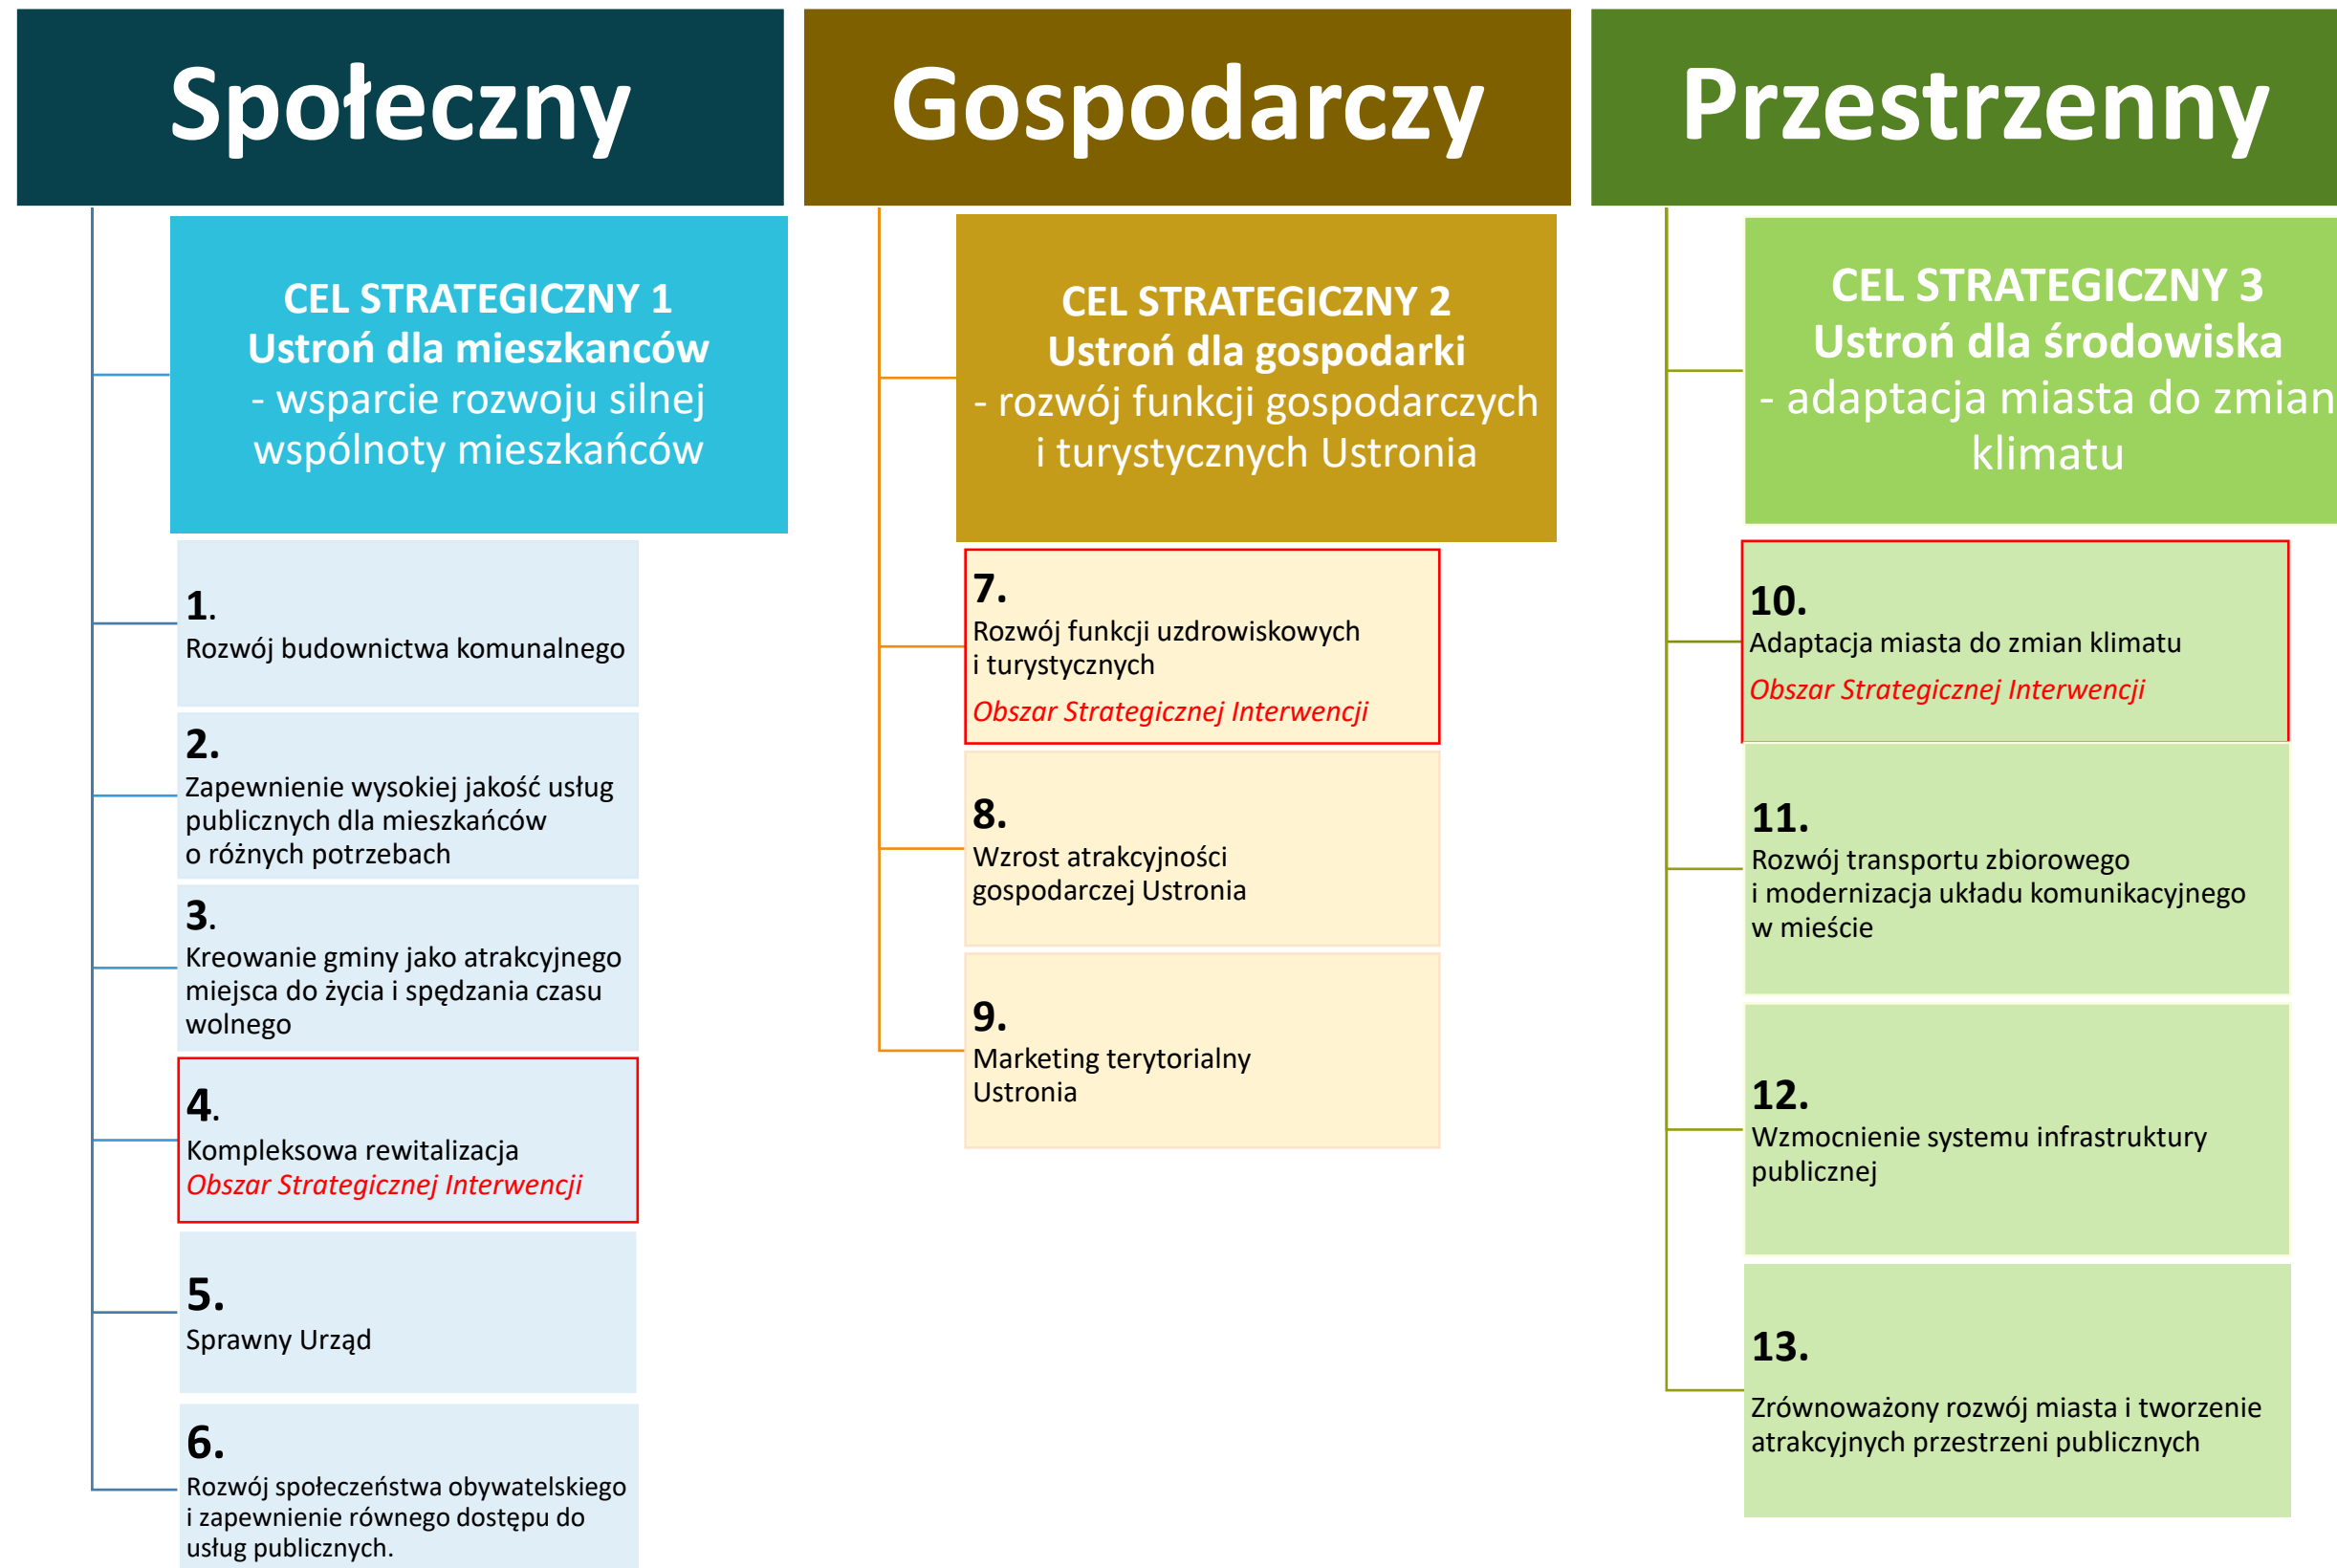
Społeczny

CEL STRATEGICZNY 1
Ustroń dla mieszkańców
- wsparcie rozwoju silnej wspólnoty mieszkańców

1.
Rozwój budownictwa komunalnego

2.
Zapewnienie wysokiej jakość usług publicznych dla mieszkańców o różnych potrzebach

3.
Kreowanie gminy jako atrakcyjnego miejsca do życia i spędzania czasu wolnego

4.
Kompleksowa rewitalizacja
Obszar Strategicznej Interwencji

5.
Sprawny Urząd

6.
Rozwój społeczeństwa obywatelskiego i zapewnienie równego dostępu do usług publicznych.

Gospodarczy

CEL STRATEGICZNY 2
Ustroń dla gospodarki
- rozwój funkcji gospodarczych i turystycznych Ustronia

7.
Rozwój funkcji uzdrowiskowych i turystycznych
Obszar Strategicznej Interwencji

8.
Wzrost atrakcyjności gospodarczej Ustronia

9.
Marketing terytorialny Ustronia

Przestrzenny

CEL STRATEGICZNY 3
Ustroń dla środowiska
- adaptacja miasta do zmian klimatu

10.
Adaptacja miasta do zmian klimatu
Obszar Strategicznej Interwencji

11.
Rozwój transportu zbiorowego i modernizacja układu komunikacyjnego w mieście

12.
Wzmocnienie systemu infrastruktury publicznej

13.
Zrównoważony rozwój miasta i tworzenie atrakcyjnych przestrzeni publicznych